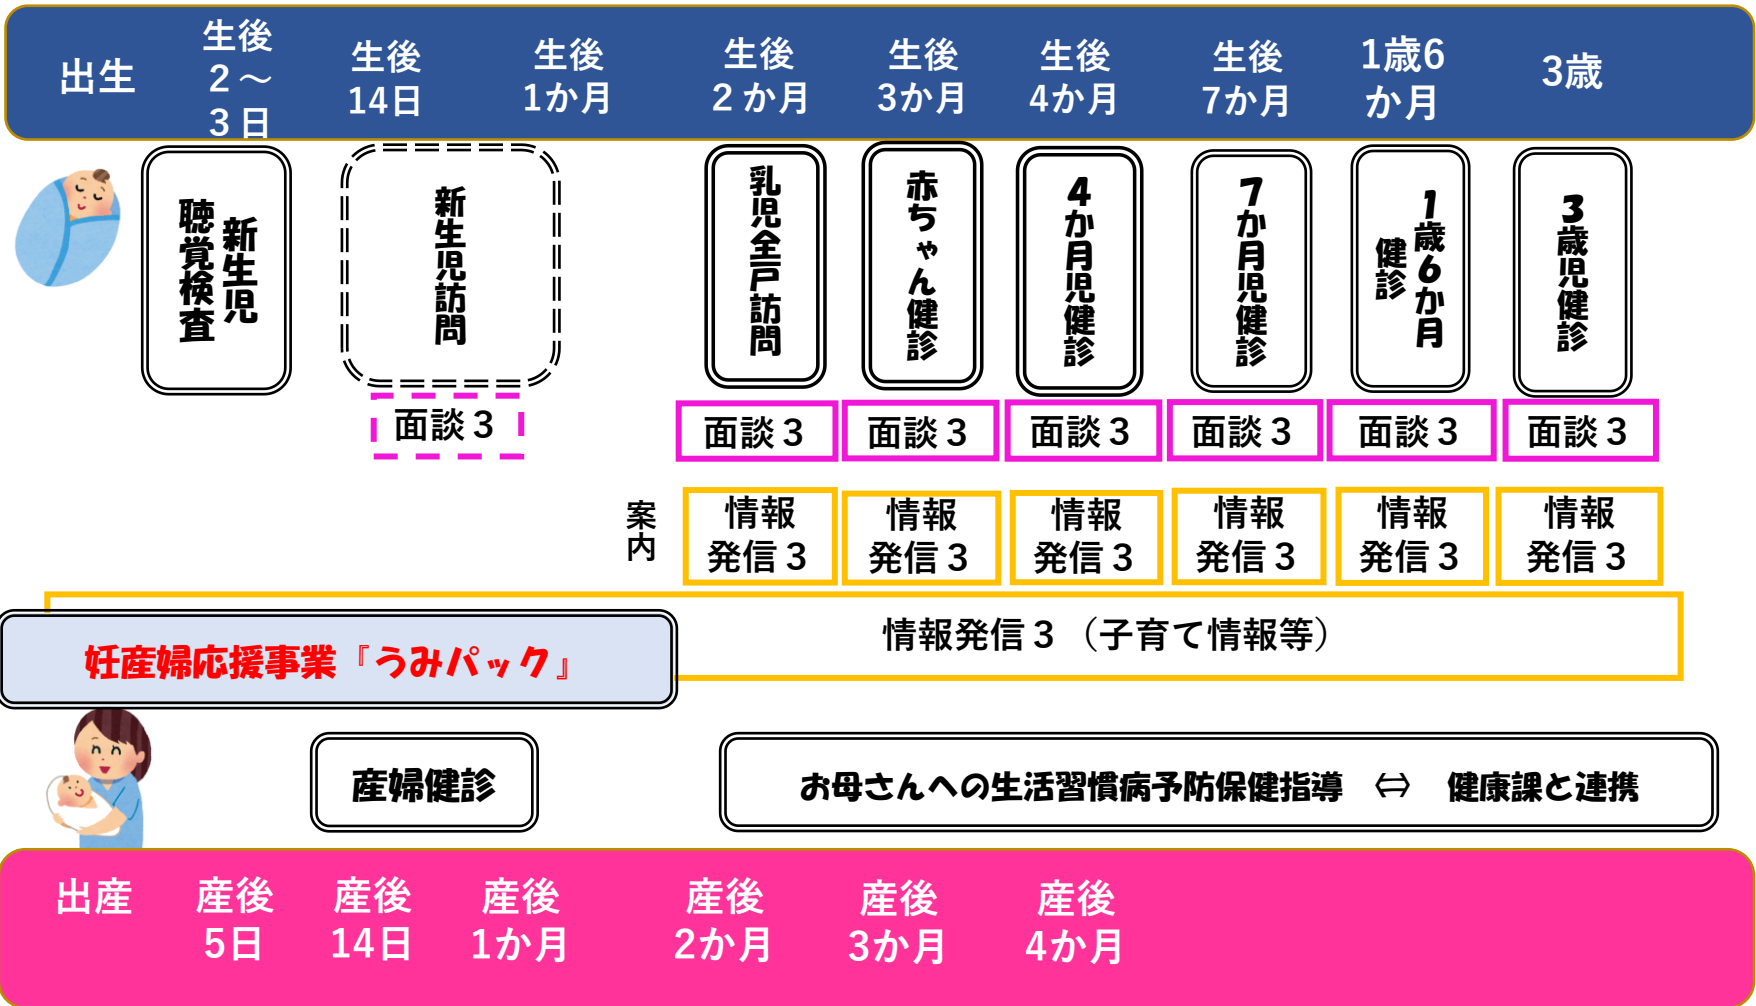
出生 生後 2～3日 生後 14日 生後 1か月 生後 2か月 生後 3か月 生後 4か月 生後 7か月 1歳6か月 3歳

新生児聴覚検査

新生児訪問

乳児全戸訪問

赤ちゃん健診

4か月児健診

7か月児健診

1歳6か月健診

3歳児健診

面談３

面談３ 面談３ 面談３ 面談３ 面談３ 面談３

案内

情報発信３ 情報発信３ 情報発信３ 情報発信３ 情報発信３ 情報発信３

情報発信３（子育て情報等）

妊産婦応援事業『うみパック』

産婦健診

お母さんへの生活習慣病予防保健指導 ⇔ 健康課と連携

出産 産後 5日 産後 14日 産後 1か月 産後 2か月 産後 3か月 産後 4か月